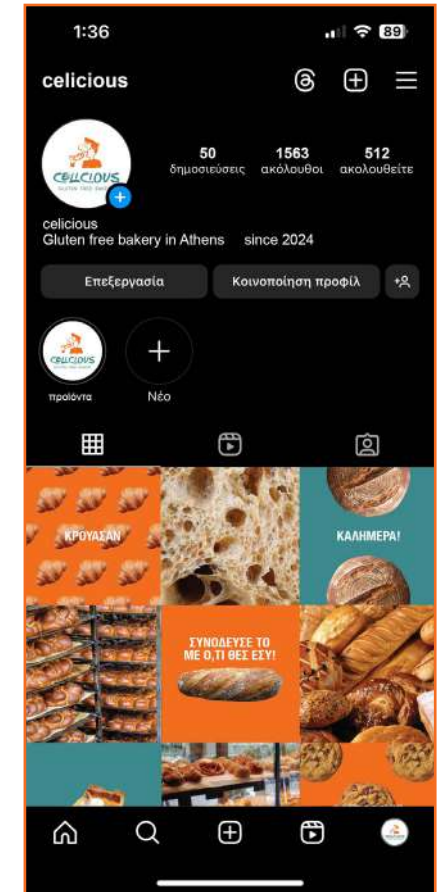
1:36

89

celicious

CELICIOUS
GLUTEN FREE BAKERY

50
δημοσιεύσεις

1563
ακόλουθοι

512
ακολουθείτε

celicious
Gluten free bakery in Athens since 2024

Επεξεργασία

Κοινοποίηση προφίλ

CELICIOUS
GLUTEN FREE BAKERY

προϊόντα

Νέο

ΚΡΟΥΑΣΑΝ

ΚΑΛΗΜΕΡΑ!

ΣΥΝΟΔΕΥΣΕ ΤΟ ΜΕ Ο,ΤΙ ΘΕΣ ΕΣΥ!